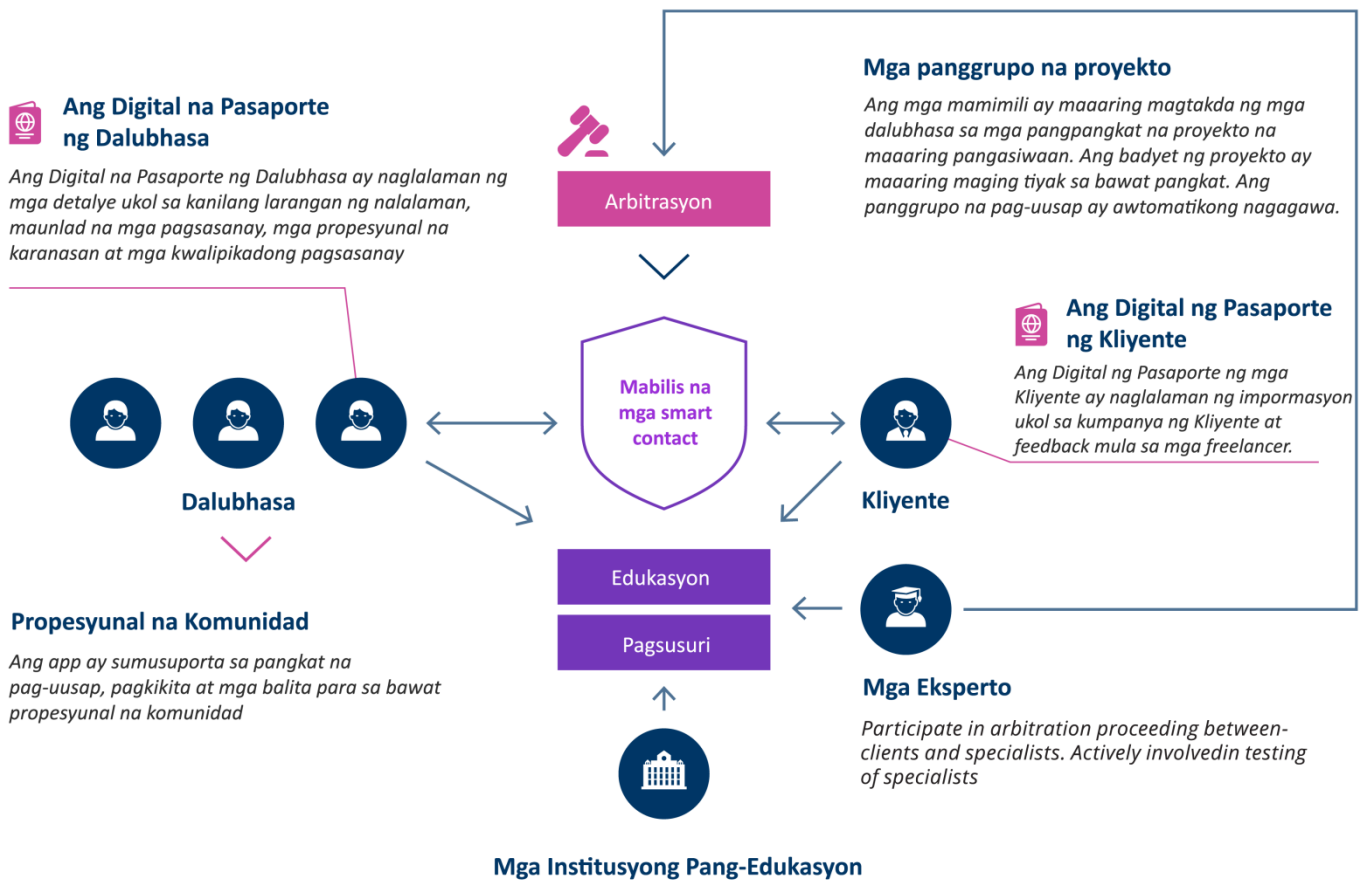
Ang Digital na Pasaporte ng Dalubhasa

Ang Digital na Pasaporte ng Dalubhasa ay naglalaman ng mga detalye ukol sa kanilang larangan ng nalalaman, maunlad na mga pagsasanay, mga propesyunal na karanasan at mga kwalipikadong pagsasanay

Arbitrasyon

Mga panggrupo na proyekto

Ang mga mamimili ay maaaring magtakda ng mga dalubhasa sa mga pangpangkat na proyekto na maaaring pangasiwaan. Ang badyet ng proyekto ay maaaring maging tiyak sa bawat pangkat. Ang panggrupo na pag-uusap ay awtomatikong nagagawa.

Ang Digital ng Pasaporte ng Kliyente

Ang Digital ng Pasaporte ng mga Kliyente ay naglalaman ng impormasyon ukol sa kumpanya ng Kliyente at feedback mula sa mga freelancer.

Mabilis na mga smart contact

Dalubhasa

Kliyente

Edukasyon

Pagsusuri

Propesyunal na Komunidad

Ang app ay sumusuporta sa pangkat na pag-uusap, pagkikita at mga balita para sa bawat propesyunal na komunidad

Mga Eksperto

Participate in arbitration proceeding between-clients and specialists. Actively involvedin testing of specialists

Mga Institusyong Pang-Edukasyon